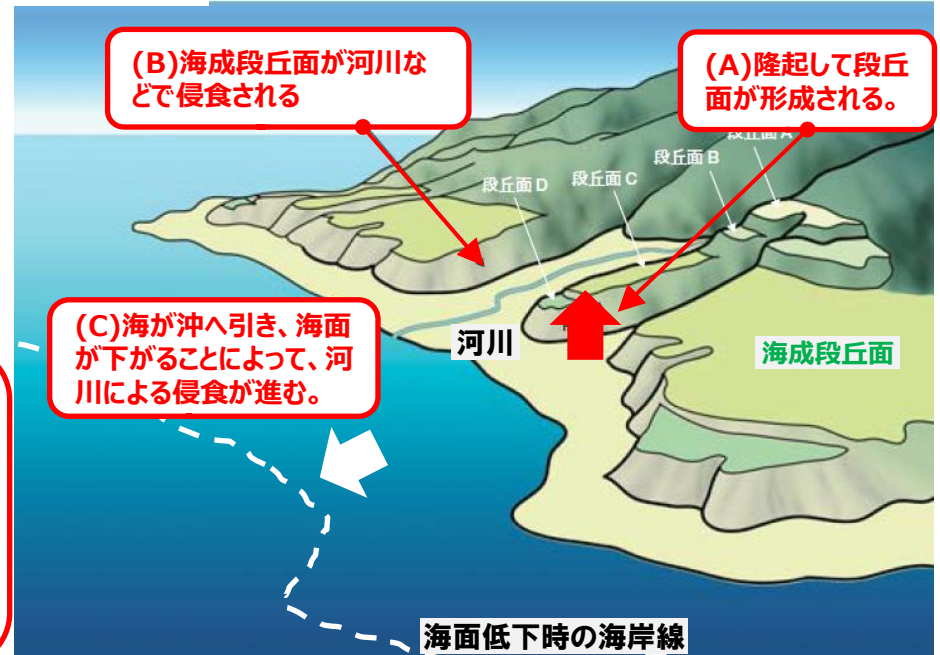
(B)海成段丘面が河川などで侵食される

(A)隆起して段丘面が形成される。

段丘面 A

段丘面 B

段丘面 C

段丘面 D

(C)海が沖へ引き、海面が下がることによって、河川による侵食が進む。

河川

海成段丘面

海面低下時の海岸線